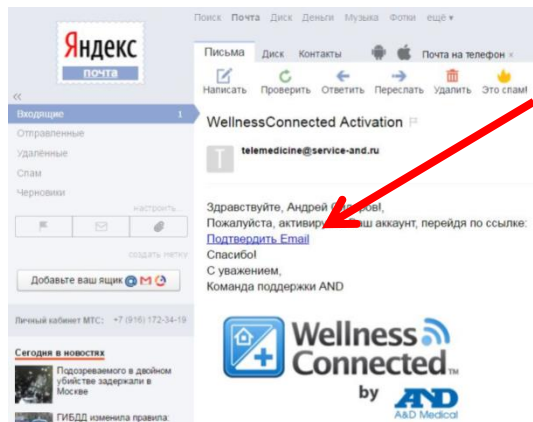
Поиск Почта Диск Деньги Музыка Фотки ещё ▾

Яндекс
почта

«

Входящие 1
Отправленные
Удалённые
Спам
Черновики
настроить
создать метку

Добавьте ваш ящик

Личный кабинет МТС: +7 (916) 172-34-19

Сегодня в новостях
Подозреваемого в двойном убийстве задержали в Москве
ГИБДД изменила правила:

Письма Диск Контакты Почта на телефон ×

Написать Проверить Ответить Переслать Удалить Это спам!

WellnessConnected Activation

telemedicine@service-and.ru

Здравствуйте, Андрей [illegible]!,
Пожалуйста, активиру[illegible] ваш аккаунт, перейдя по ссылке:
Подтвердить Email
Спасибо!
С уважением,
Команда поддержки AND

Wellness Connected™
by A&D
A&D Medical